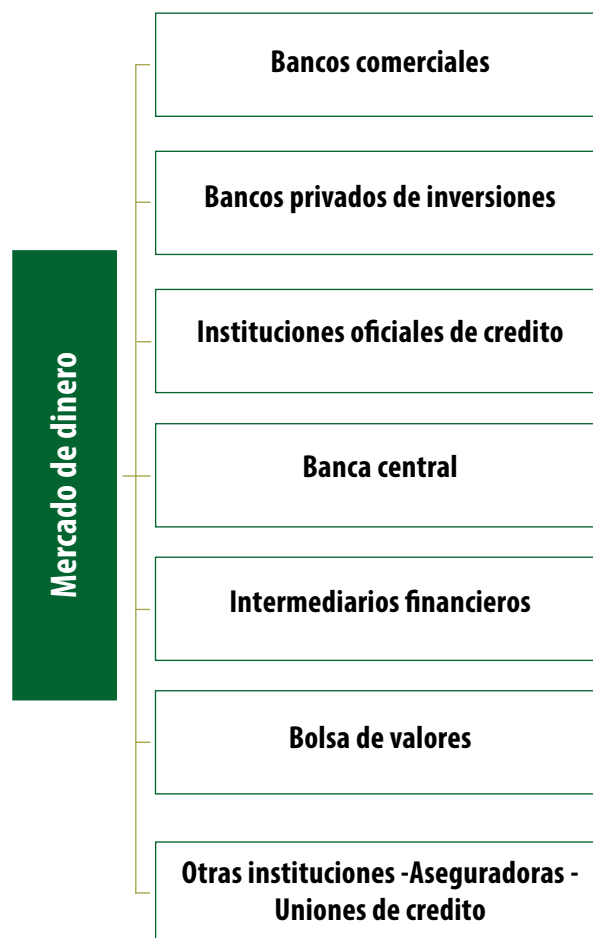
Mercado de dinero

Bancos comerciales

Bancos privados de inversiones

Instituciones oficiales de credito

Banca central

Intermediarios financieros

Bolsa de valores

Otras instituciones -Aseguradoras - Uniones de credito